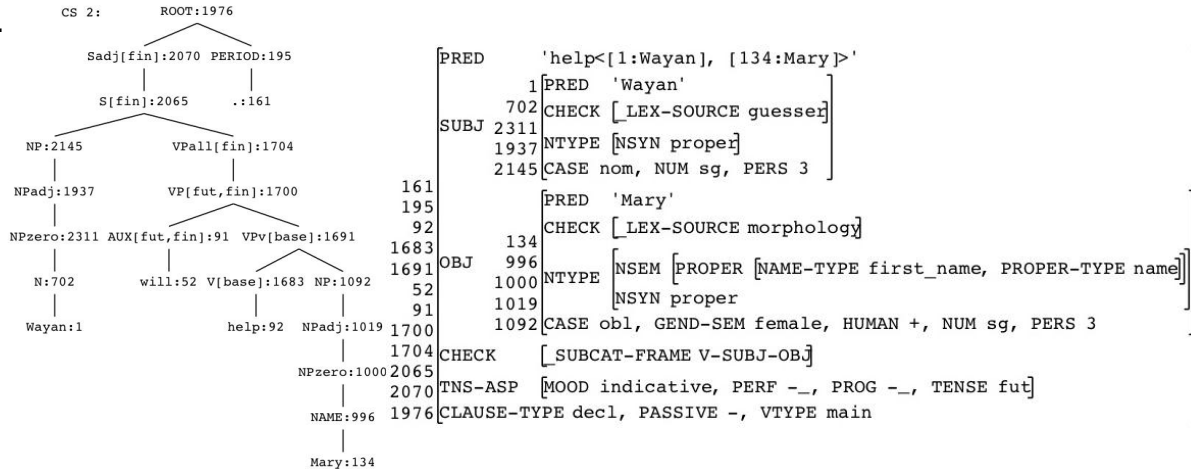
CS 2: ROOT:1976

Sadj[fin]:2070 PERIOD:195

S[fin]:2065 .:161

NP:2145 VPall[fin]:1704

NPadj:1937 VP[fut,fin]:1700

NPzero:2311 AUX[fut,fin]:91 VPv[base]:1691

N:702 will:52 V[base]:1683 NP:1092

Wayan:1 help:92 NPadj:1019

NPzero:1000

NAME:996

Mary:134

PRED 'help<[1:Wayan], [134:Mary]>'

SUBJ 1 2311 702 1937 2145
PRED 'Wayan'
CHECK [_LEX-SOURCE guesser]
NTYPE [NSYN proper]
CASE nom, NUM sg, PERS 3

161 195 92 1683 1691 52 91 1700

OBJ 134 996 1000 1019 1092
PRED 'Mary'
CHECK [_LEX-SOURCE morphology]
NTYPE [NSEM [PROPER [NAME-TYPE first_name, PROPER-TYPE name]] NSYN proper]
CASE obl, GEND-SEM female, HUMAN +, NUM sg, PERS 3

1704 CHECK [_SUBCAT-FRAME V-SUBJ-OBJ]
2065
2070 TNS-ASP [MOOD indicative, PERF -_, PROG -_, TENSE fut]
1976 CLAUSE-TYPE decl, PASSIVE -, VTYPE main